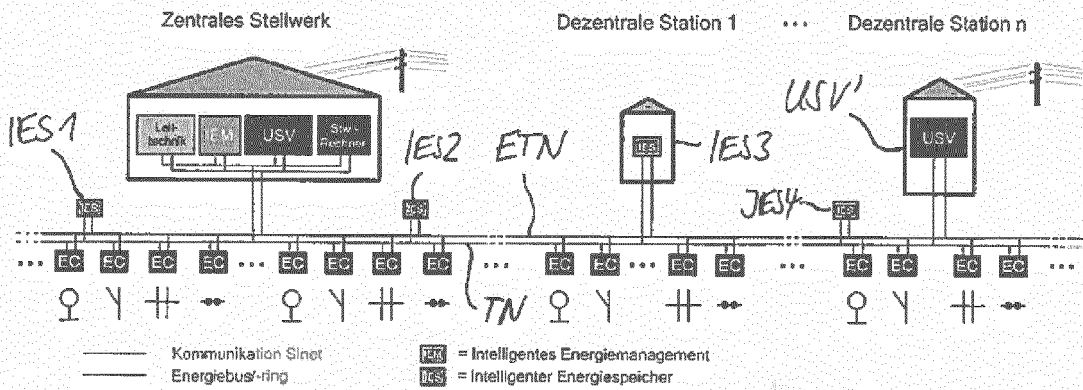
Zentrales Stellwerk

Dezentrale Station 1 ... Dezentrale Station n

USV'

IES1

Leittechnik IEM USV Stw-Rechner

IES2 ETN

IES

IES3

USV

JES4

IES IES IES

EC EC EC EC ... EC EC EC EC ... EC EC ... EC EC ... EC EC EC EC ...

TN

Kommunikation Sinet

Energiebus/-ring

IEM = Intelligentes Energiemanagement

IES = Intelligenter Energiespeicher